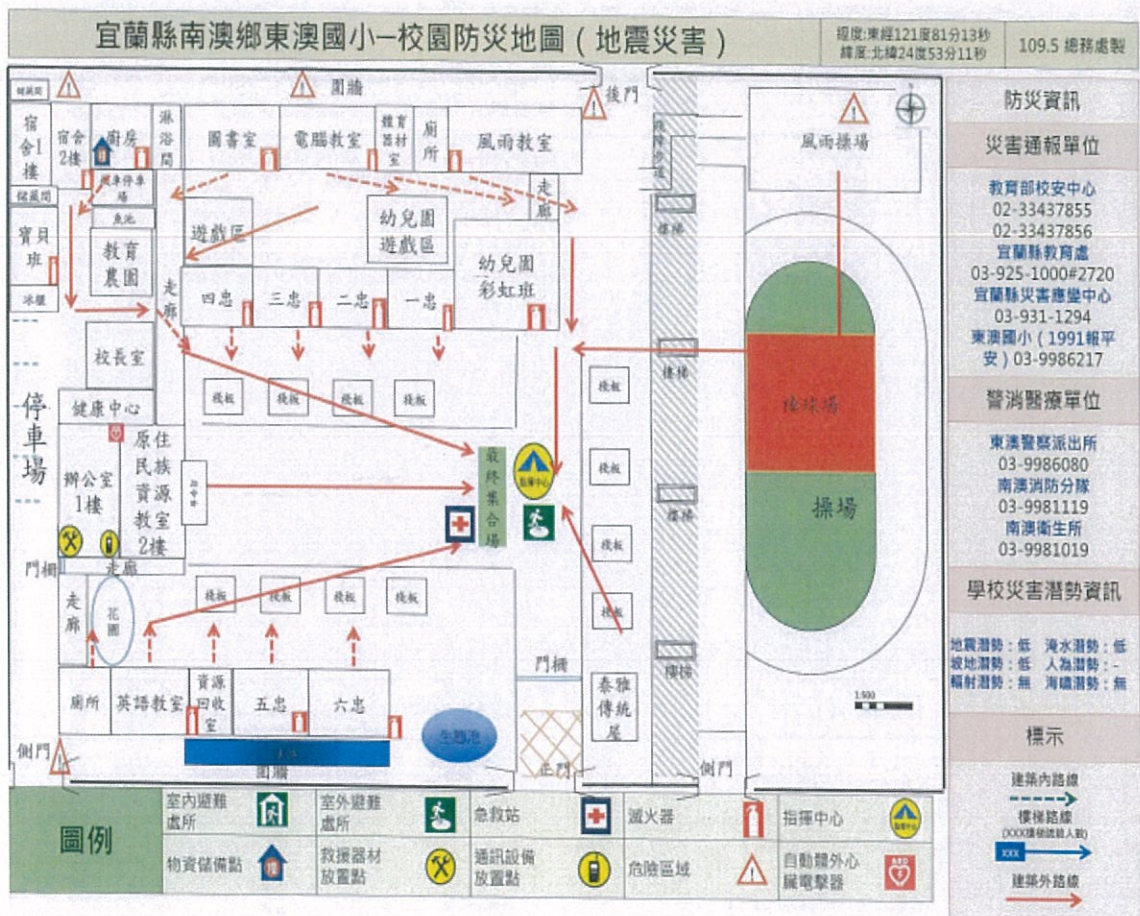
宜蘭縣南澳鄉東澳國小—校園防災地圖（地震災害）

經度:東經121度81分13秒
緯度:北緯24度53分11秒

109.5 總務處製

圍牆
後門
宿舍1樓
宿舍2樓
廚房
淋浴間
圖書室
電腦教室
體育器材室
廁所
風雨教室
風雨操場
儲藏間
走廊
寶貝班
教育農園
遊戲區
幼兒園遊戲區
幼兒園彩虹班
走廊
四忠
三忠
二忠
一忠
樓梯
校長室
停車場
健康中心
辦公室1樓
原住民族資源教室2樓
最終集合場
指揮中心
樓梯
操場
門柵
走廊
花園
樓梯
門柵
泰雅傳統屋
廁所
英語教室
資源回收室
五忠
六忠
生態池
側門
圍牆
正門
側門

防災資訊
災害通報單位
教育部校安中心
02-33437855
02-33437856
宜蘭縣教育處
03-925-1000#2720
宜蘭縣災害應變中心
03-931-1294
東澳國小（1991報平安）03-9986217
警消醫療單位
東澳警察派出所
03-9986080
南澳消防分隊
03-9981119
南澳衛生所
03-9981019
學校災害潛勢資訊
地震潛勢：低 淹水潛勢：低
坡地潛勢：低 人為潛勢：-
輻射潛勢：無 海嘯潛勢：無
標示
建築內路線
樓梯路線
建築外路線

圖例
室內避難處所
室外避難處所
急救站
滅火器
指揮中心
物資儲備點
救援器材放置點
通訊設備放置點
危險區域
自動體外心臟電擊器